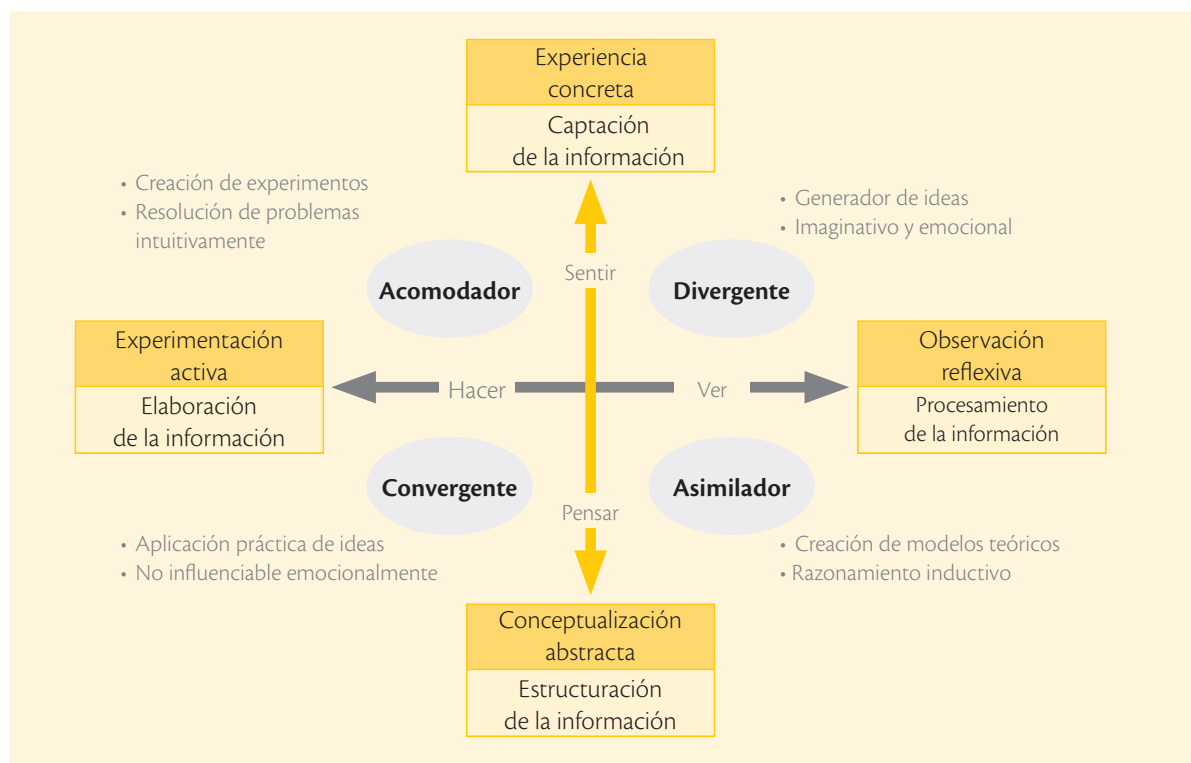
Experiencia concreta

Captación de la información

• Creación de experimentos
• Resolución de problemas intuitivamente

• Generador de ideas
• Imaginativo y emocional

Sentir

Acomodador

Divergente

Experimentación activa

Elaboración de la información

Hacer

Ver

Observación reflexiva

Procesamiento de la información

Convergente

Asimilador

Pensar

• Aplicación práctica de ideas
• No influenciable emocionalmente

• Creación de modelos teóricos
• Razonamiento inductivo

Conceptualización abstracta

Estructuración de la información